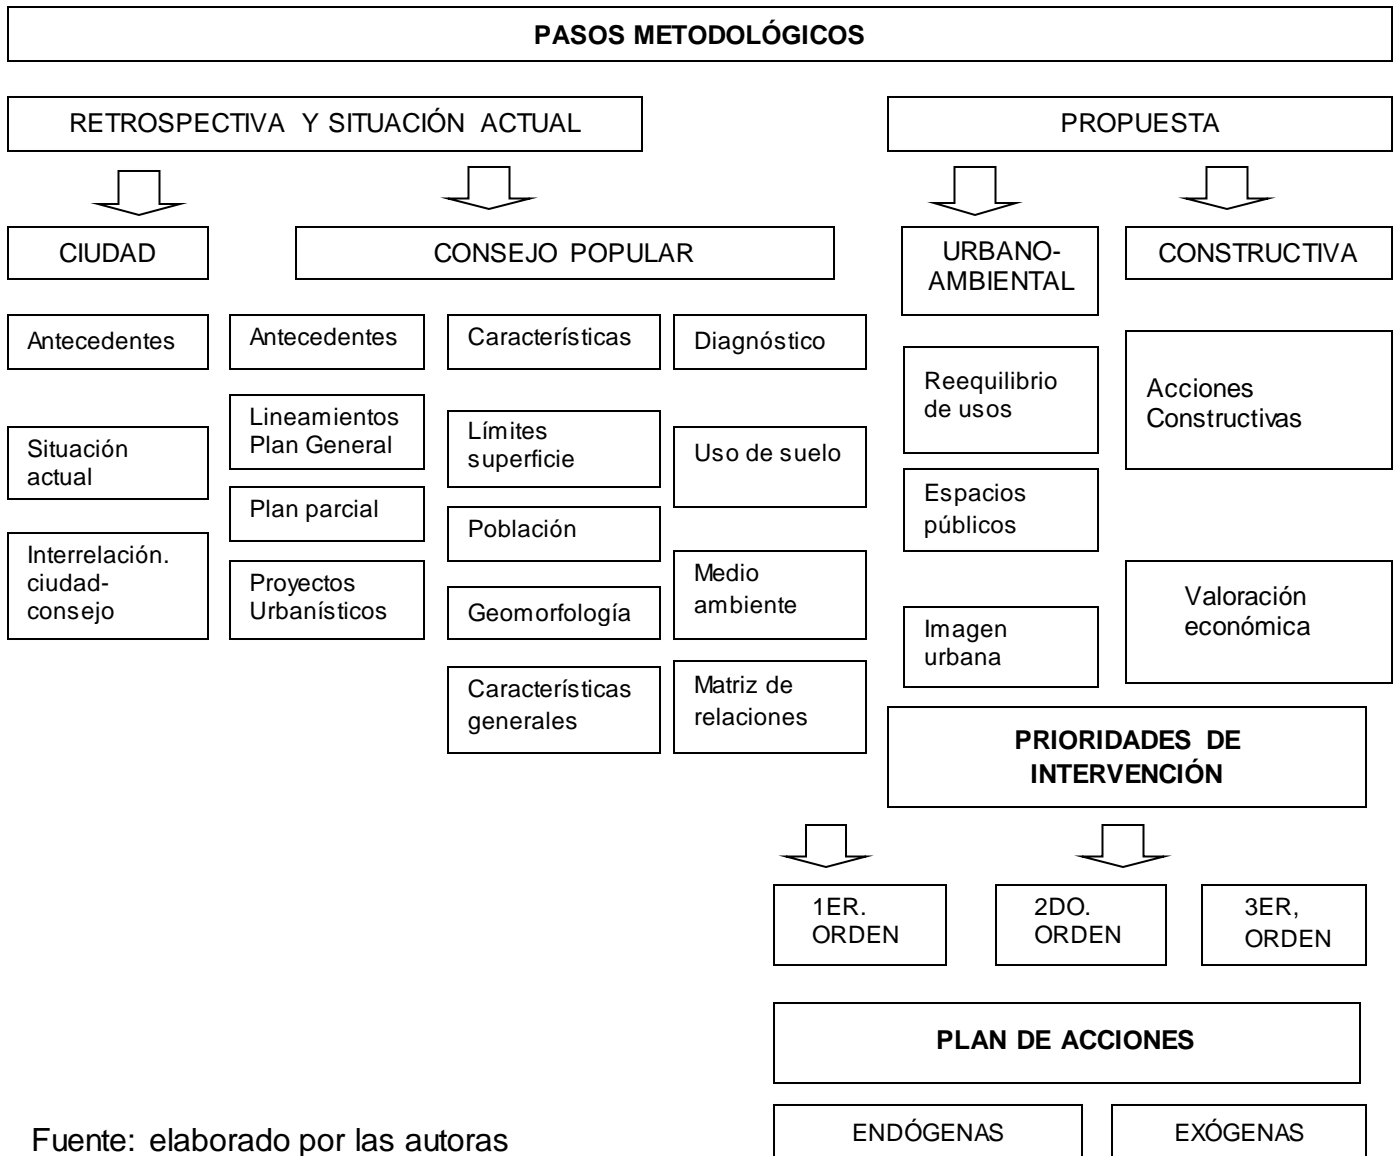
**PASOS METODOLÓGICOS**

RETROSPECTIVA Y SITUACIÓN ACTUAL

PROPUESTA

CIUDAD

CONSEJO POPULAR

URBANO-AMBIENTAL

CONSTRUCTIVA

Antecedentes

Situación actual

Interrelación. ciudad-consejo

Antecedentes

Lineamientos Plan General

Plan parcial

Proyectos Urbanísticos

Características

Límites superficie

Población

Geomorfología

Características generales

Diagnóstico

Uso de suelo

Medio ambiente

Matriz de relaciones

Reequilibrio de usos

Espacios públicos

Imagen urbana

Acciones Constructivas

Valoración económica

**PRIORIDADES DE INTERVENCIÓN**

1ER. ORDEN

2DO. ORDEN

3ER, ORDEN

**PLAN DE ACCIONES**

ENDÓGENAS

EXÓGENAS

Fuente: elaborado por las autoras